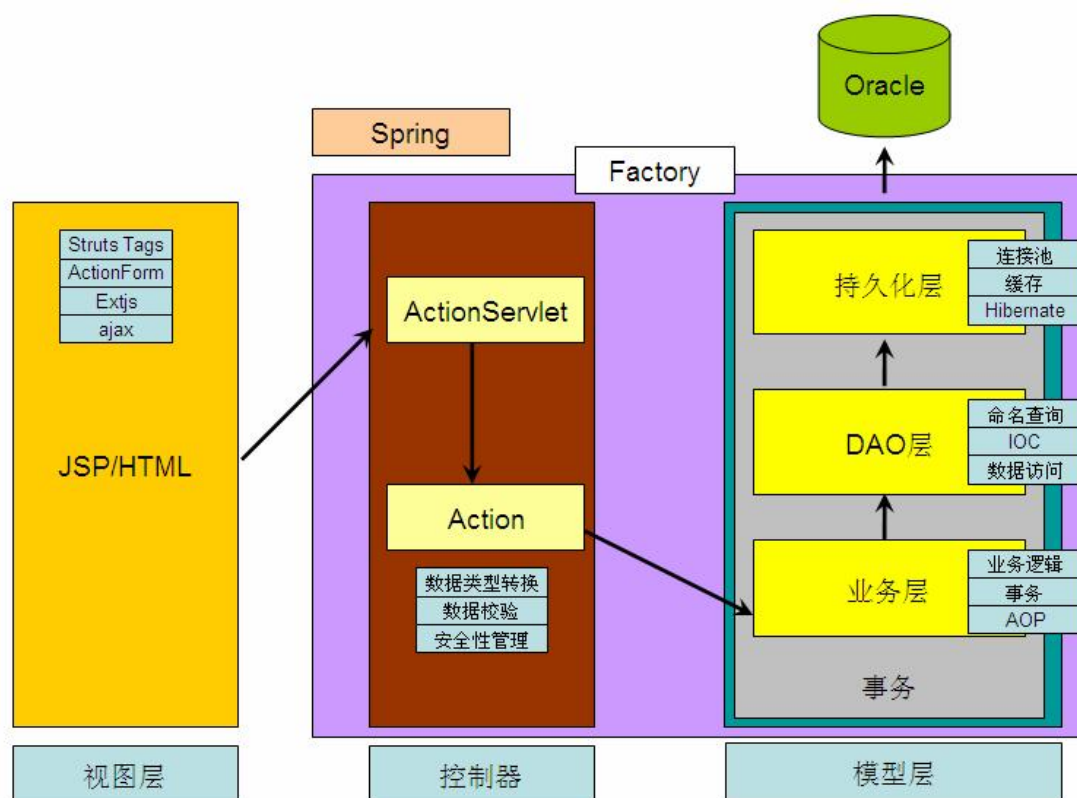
Oracle

Spring

Factory

Struts Tags
ActionForm
Extjs
ajax

JSP/HTML

ActionServlet

Action

数据类型转换
数据校验
安全性管理

持久化层
连接池
缓存
Hibernate

DAO层
命名查询
IOC
数据访问

业务层
业务逻辑
事务
AOP

事务

视图层

控制器

模型层